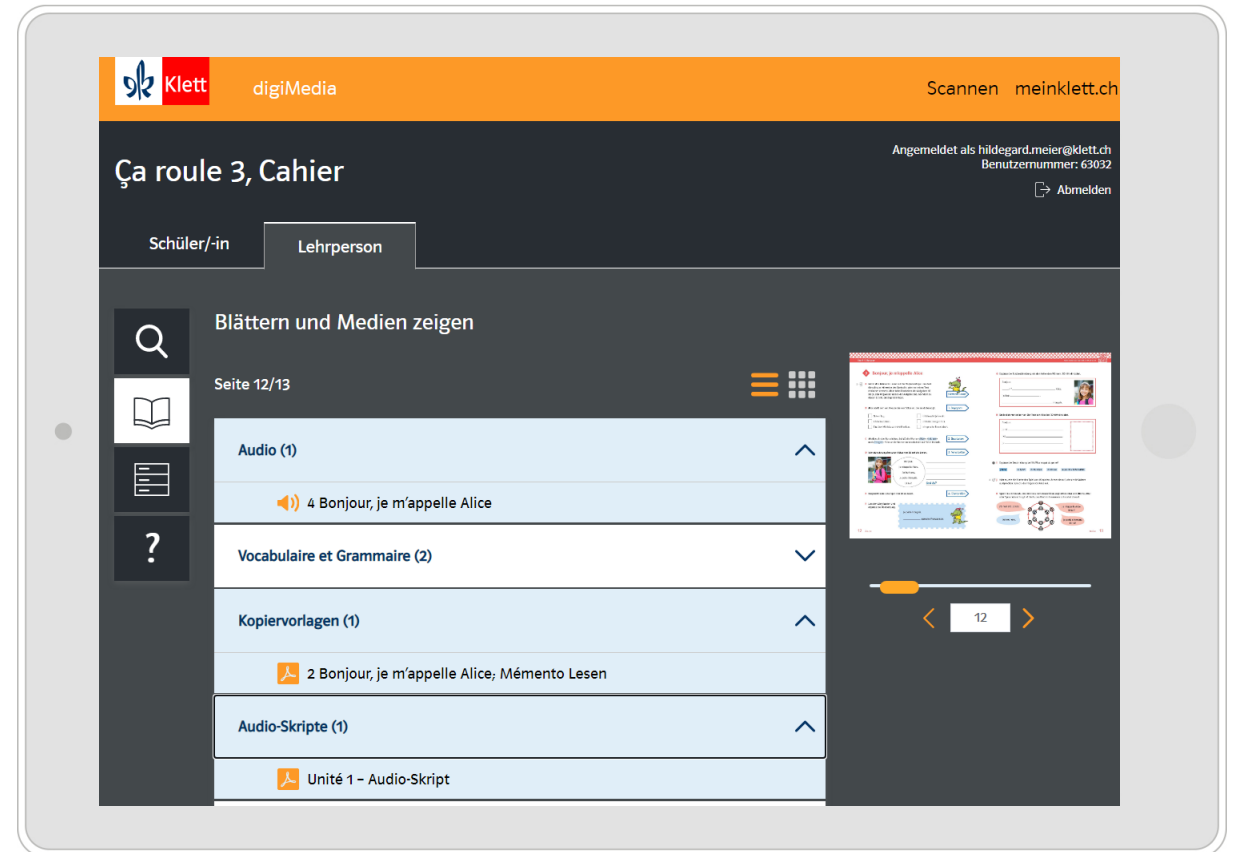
Klett digiMedia

Scannen meinklett.ch

Ça roule 3, Cahier

Angemeldet als hildegard.meier@klett.ch
Benutzernummer: 63032

Abmelden

Schüler/-in

Lehrperson

?

Blättern und Medien zeigen

Seite 12/13

Audio (1)

4 Bonjour, je m'appelle Alice

Vocabulaire et Grammaire (2)

Kopiervorlagen (1)

2 Bonjour, je m'appelle Alice; Mémento Lesen

Audio-Skripte (1)

Unité 1 – Audio-Skript

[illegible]

12